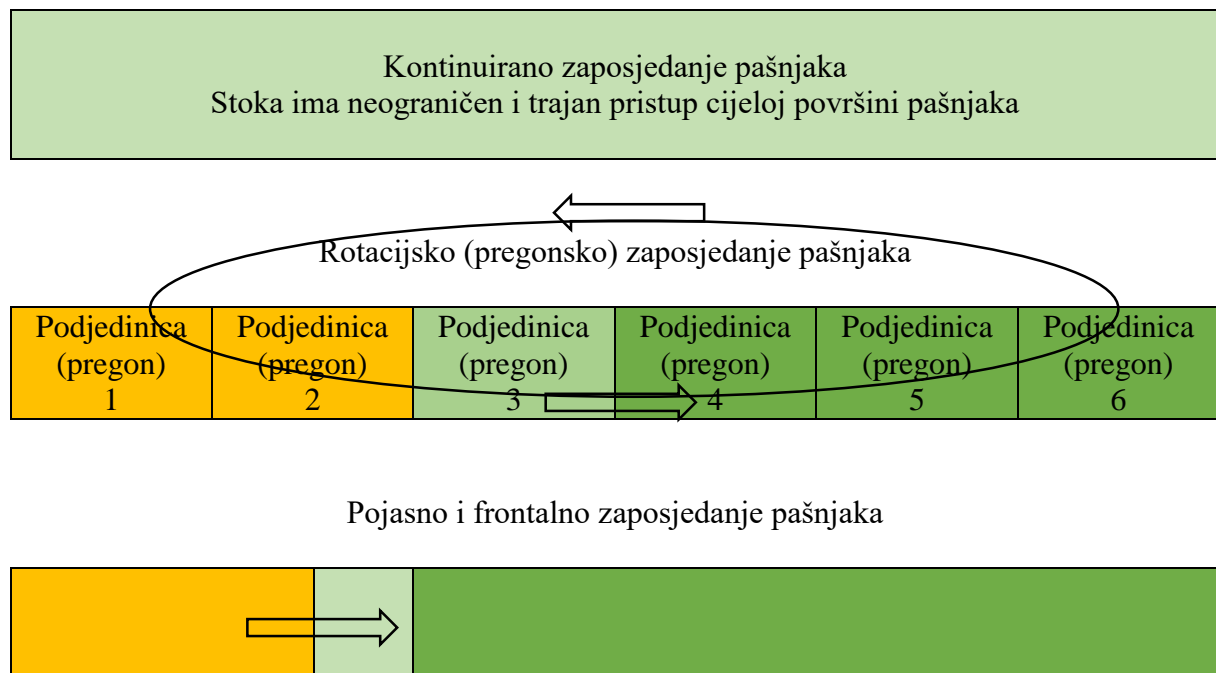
Kontinuirano zaposjedanje pašnjaka
Stoka ima neograničen i trajan pristup cijeloj površini pašnjaka

Rotacijsko (pregonsko) zaposjedanje pašnjaka

| Podjedinica (pregon) 1 | Podjedinica (pregon) 2 | Podjedinica (pregon) 3 | Podjedinica (pregon) 4 | Podjedinica (pregon) 5 | Podjedinica (pregon) 6 |
|---|---|---|---|---|---|

Pojasno i frontalno zaposjedanje pašnjaka